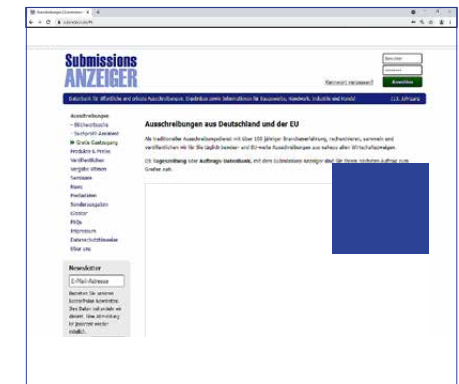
Submissions
ANZEIGER

Passwort vergessen?

Anmelden

Ausschreibungen
- Bücherdienste
- Submissions-Anzeiger
Gratis Gastzugang
Produkte & Preise
Veröffentlichen
Vergabe-Wissen
Seminare
News
Pressetexte
Sonderausgaben
Glossar
FAQs
Impressum
Datenschutzhinweise
Über uns

Newsletter
E-Mail-Adresse

Ausschreibungen aus Deutschland und der EU

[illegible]